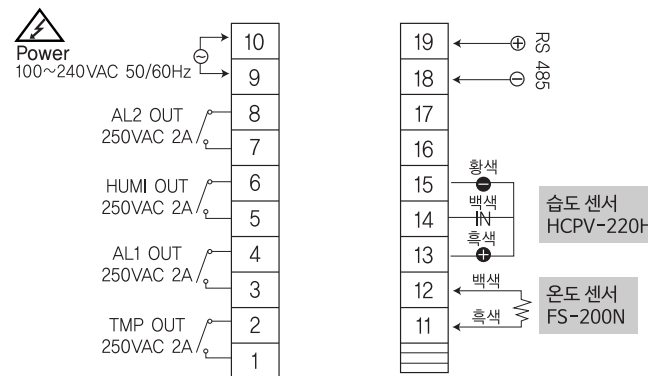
Power
100~240VAC 50/60Hz

10
9
AL2 OUT
250VAC 2A
8
7
HUMI OUT
250VAC 2A
6
5
AL1 OUT
250VAC 2A
4
3
TMP OUT
250VAC 2A
2
1

19
18
RS 485
17
16
15
황색
14
백색
IN
13
흑색
습도 센서
HCPV-220H
12
백색
11
흑색
온도 센서
FS-200N